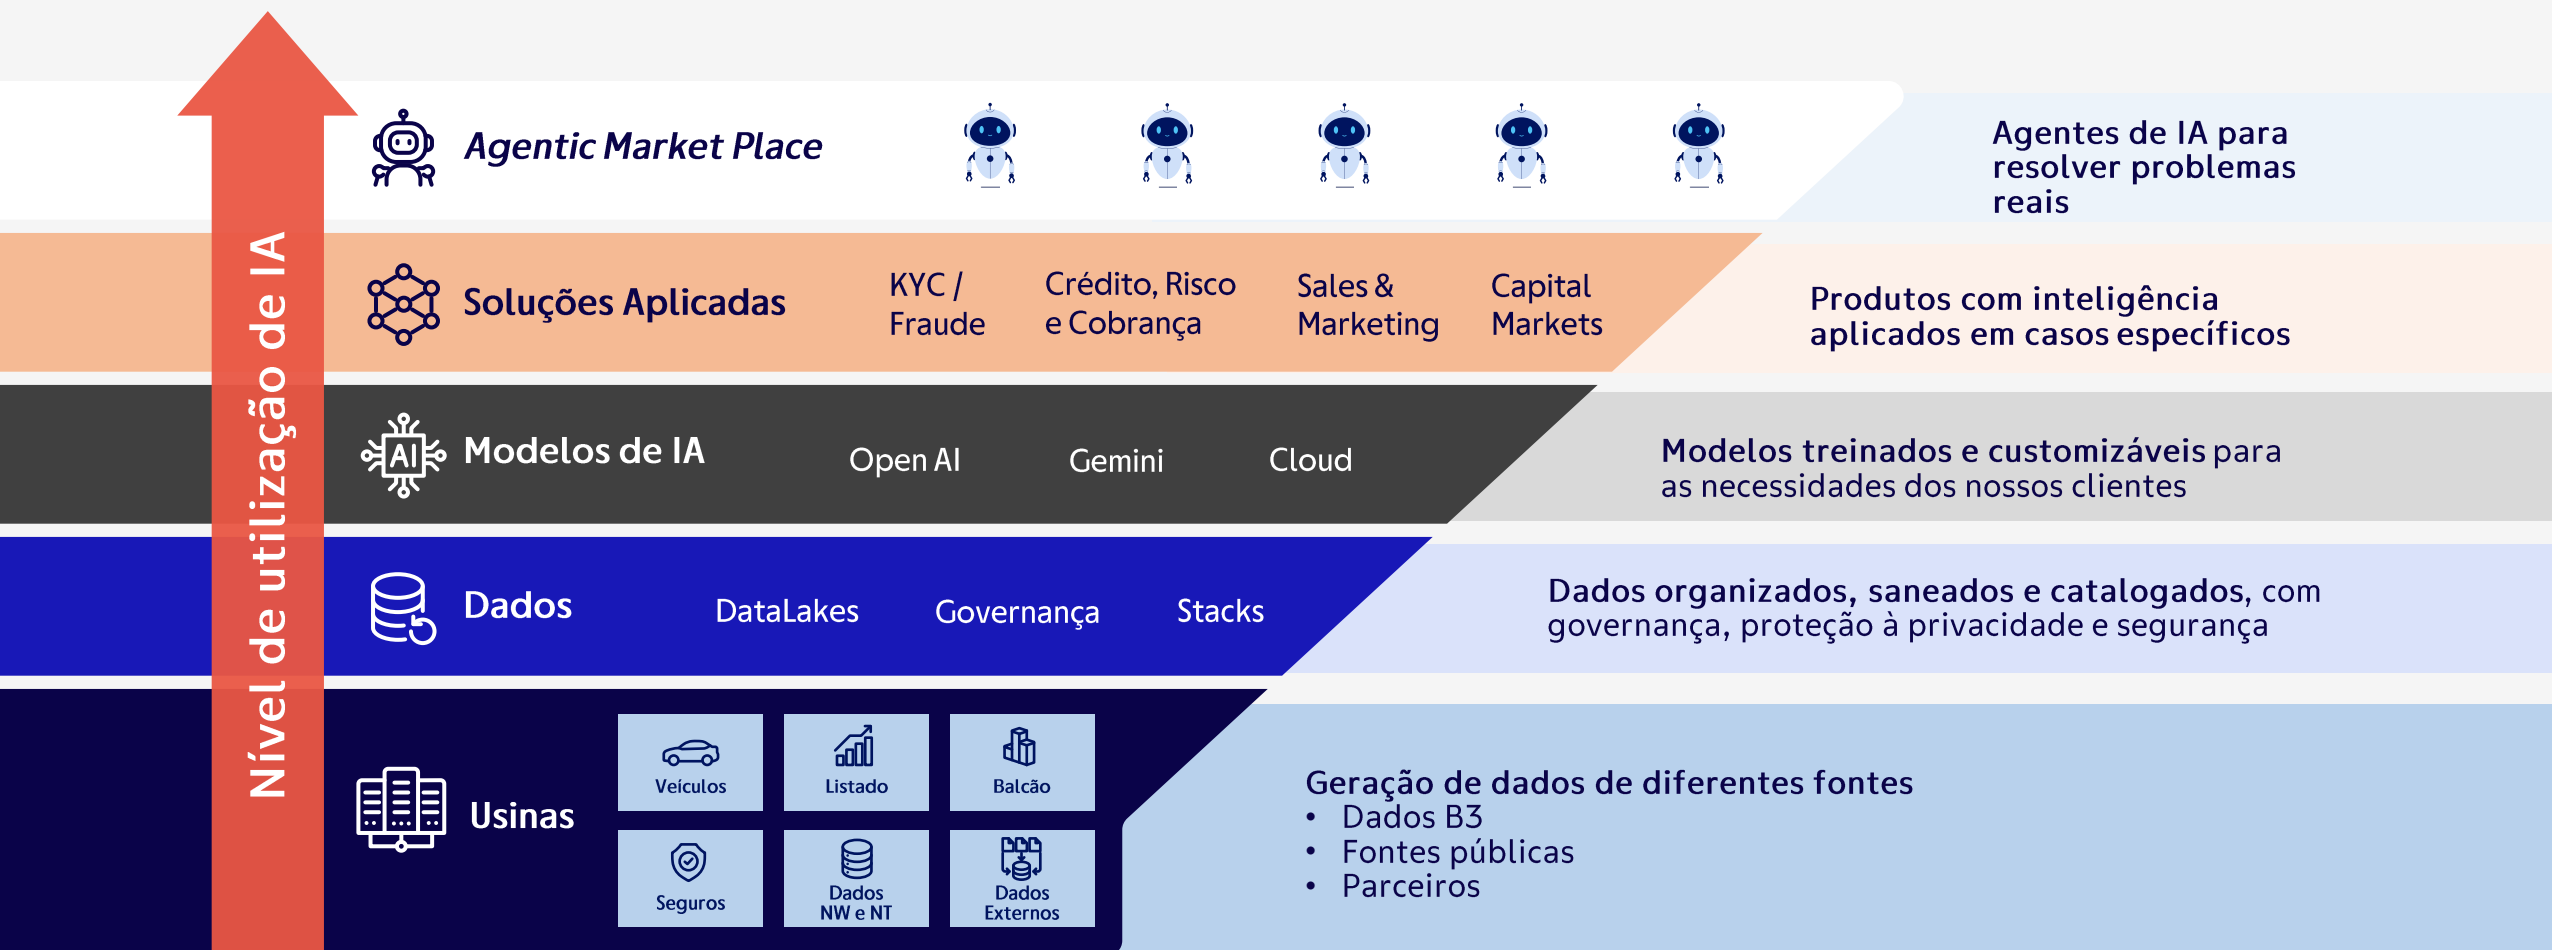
Nível de utilização de IA

Agentic Market Place

Agentes de IA para resolver problemas reais

Soluções Aplicadas

KYC / Fraude

Crédito, Risco e Cobrança

Sales & Marketing

Capital Markets

Produtos com inteligência aplicados em casos específicos

Modelos de IA

Open AI

Gemini

Cloud

Modelos treinados e customizáveis para as necessidades dos nossos clientes

Dados

DataLakes

Governança

Stacks

Dados organizados, saneados e catalogados, com governança, proteção à privacidade e segurança

Usinas

| Veículos | Listado | Balcão |
|---|---|---|
| Seguros | Dados NW e NT | Dados Externos |

Geração de dados de diferentes fontes
• Dados B3
• Fontes públicas
• Parceiros